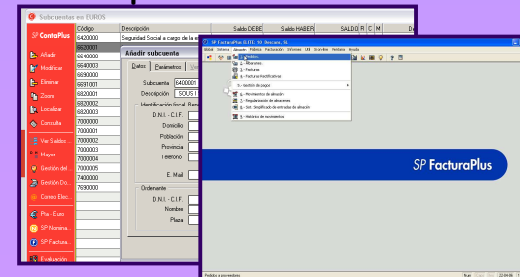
Subcuentas en EUROS

SP ContaPlus

Código | Descripción | Saldo DEBE | Saldo HABER | SALDO | R | C | M

6420000 | Seguridad Social a cargo de la empresa

Añadir
Modificar
Eliminar
Zoom
Localizar
Consulta
Ver Saldos
Mayor
Gestión del
Gestión Do
Correo Elec
Pta - Euro
SP Nomina
SP Factura
Evaluación

6420000
6440000
6800003
6890000
6891000
6921001
6820002
6820003
7000000
7000001
7000002
7000003
7000004
7000005
7400000
7690000

Añadir subcuenta

Datos | Parámetros

Subcuenta 6400001
Descripción SOUS I

Identificación fiscal
D.N.I. - C.I.F.
Domicilio
Población
Provincia
Teléfono
E.Mail

Ordenante
D.N.I. - C.I.F.
Nombre
Plaza

SP FacturaPlus (LITE 10 - Version - 1)

Global Sistema Almacén Públicos Facturación Utilidades LOE Escrituras Histórico Ayuda

1. Pedidos
2. Albaranes
3. Facturas
4. Facturas Rectificativas
5. Gestión de pagos
6. Movimientos de almacén
7. Regularización de almacenes
8. Sist. Simplificado de entradas de almacén
9. Histórico de movimientos

SP FacturaPlus

Pedidos a proveedores